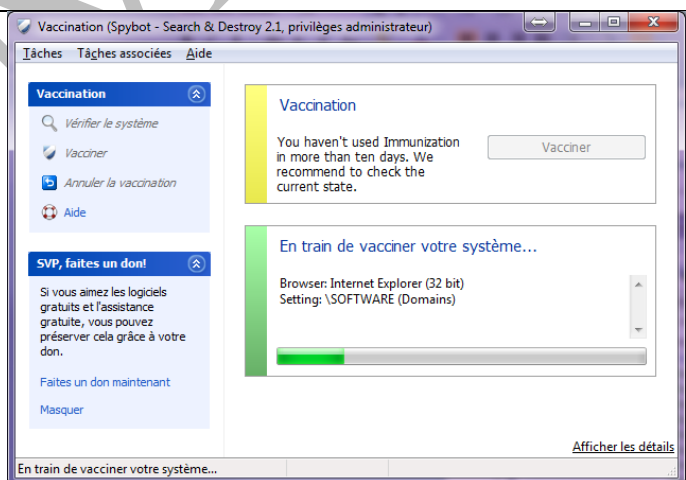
Vaccination (Spybot - Search & Destroy 2.1, privilèges administrateur)

Tâches Tâches associées Aide

Vaccination

Vérifier le système

Vacciner

Annuler la vaccination

Aide

SVP, faites un don!

Si vous aimez les logiciels gratuits et l'assistance gratuite, vous pouvez préserver cela grâce à votre don.

Faites un don maintenant

Masquer

Vaccination

You haven't used Immunization in more than ten days. We recommend to check the current state.

Vacciner

En train de vacciner votre système...

Browser: Internet Explorer (32 bit)
Setting: \SOFTWARE (Domains)

Afficher les détails

En train de vacciner votre système...